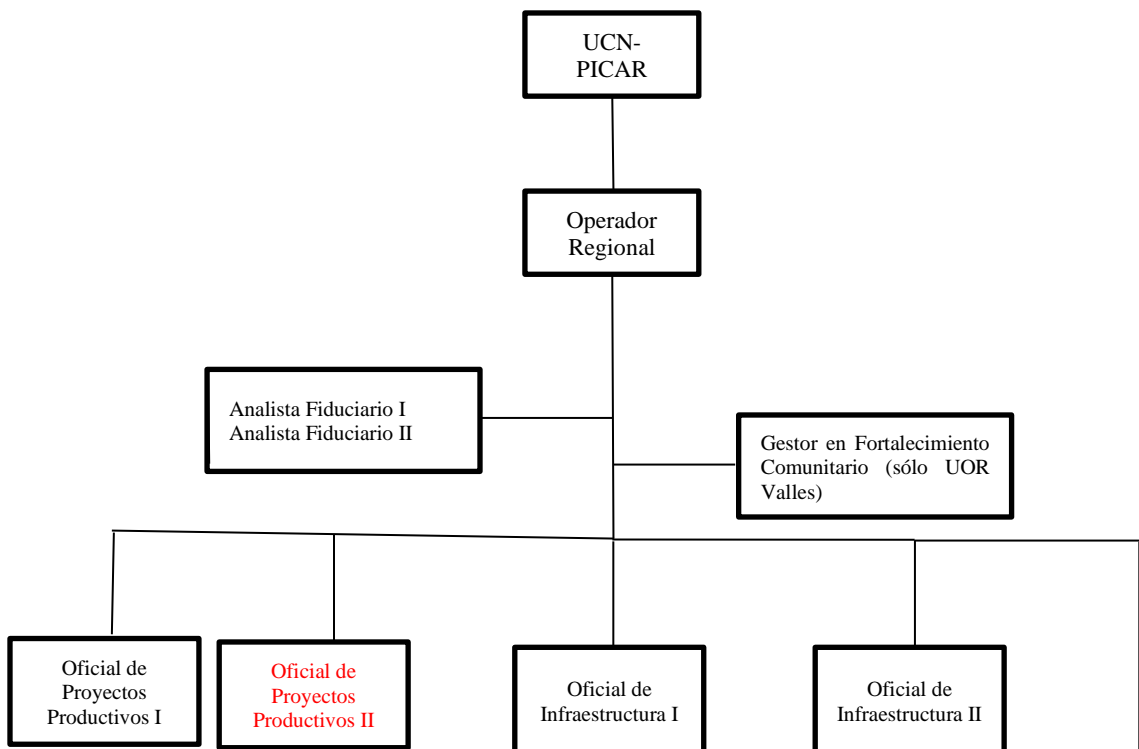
UCN-PICAR

Operador Regional

Analista Fiduciario I
Analista Fiduciario II

Gestor en Fortalecimiento Comunitario (sólo UOR Valles)

Oficial de Proyectos Productivos I

Oficial de Proyectos Productivos II

Oficial de Infraestructura I

Oficial de Infraestructura II